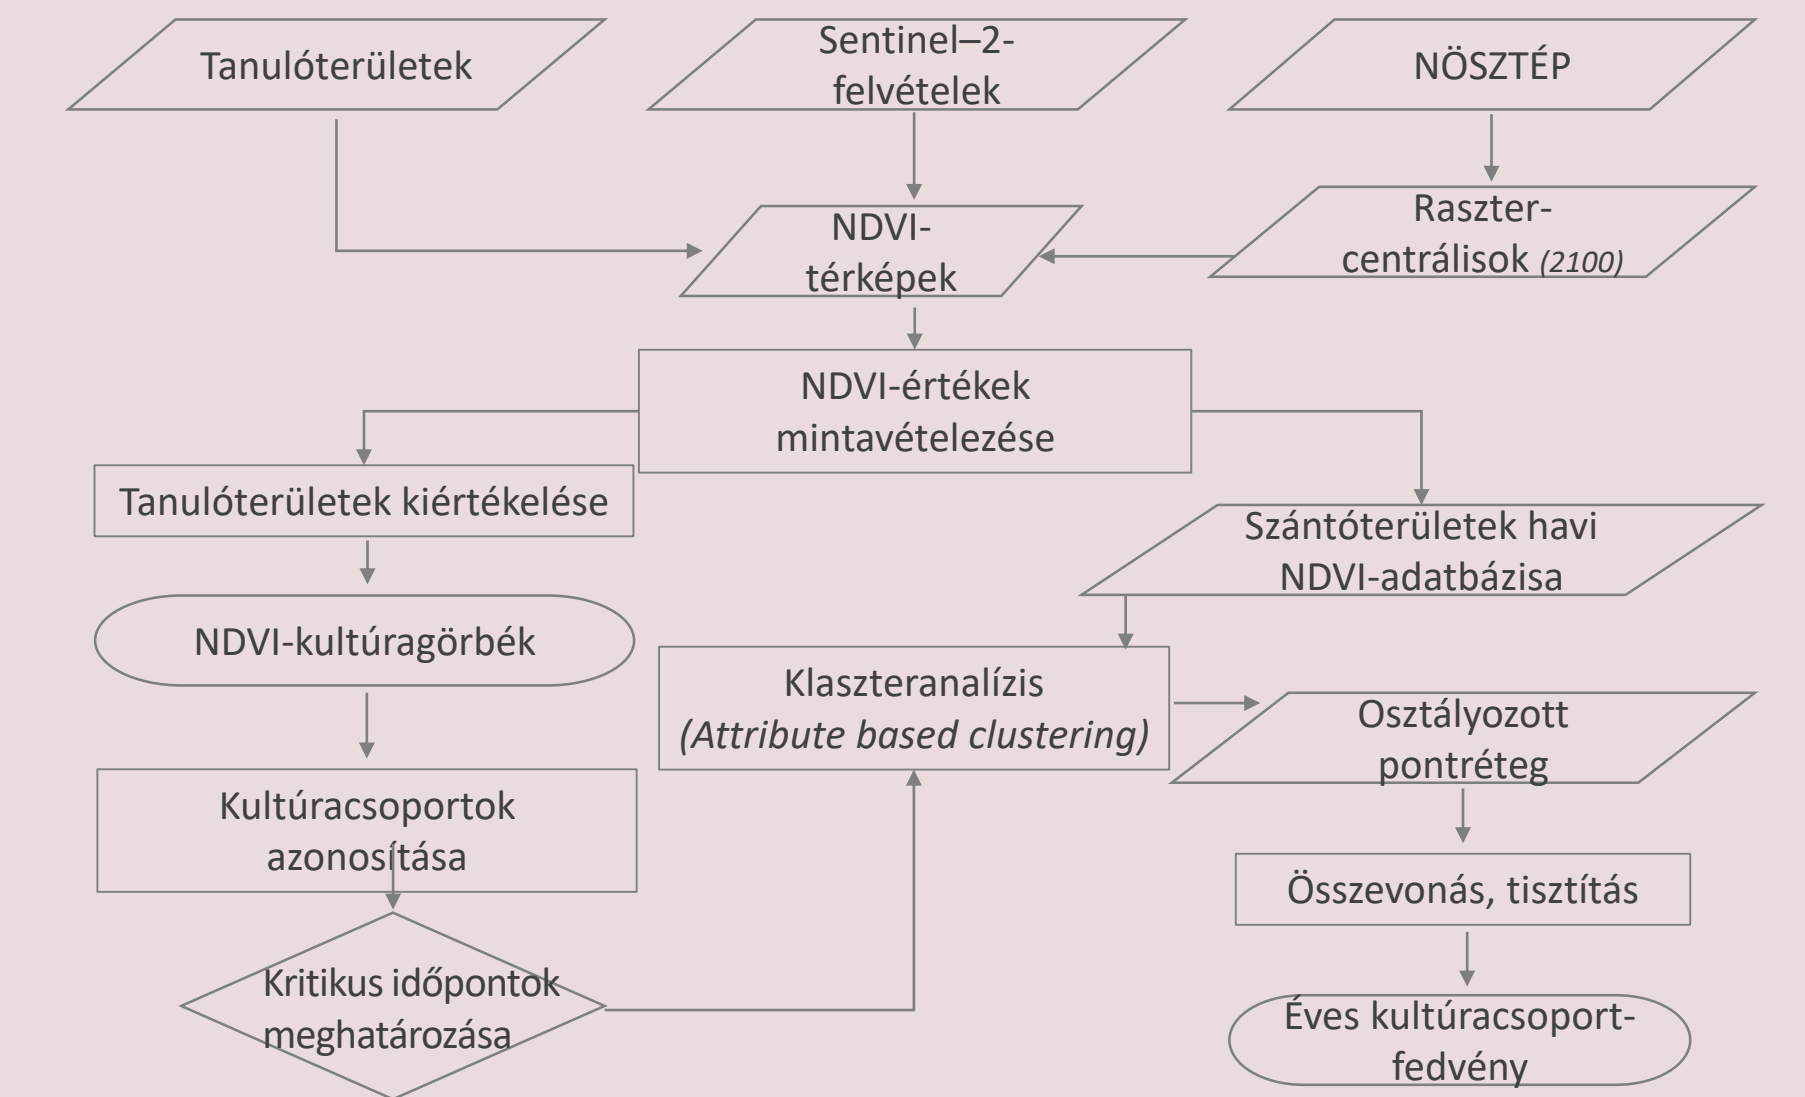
Tanulóterületek

Sentinel–2-felvételek

NÖSZTÉP

Raszter-centrálisok *(2100)*

NDVI-térképek

NDVI-értékek mintavételezése

Tanulóterületek kiértékelése

Szántóterületek havi NDVI-adatbázisa

NDVI-kultúragörbék

Klaszteranalízis *(Attribute based clustering)*

Osztályozott pontréteg

Kultúracsoportok azonosítása

Összevonás, tisztítás

Kritikus időpontok meghatározása

Éves kultúracsoport-fedvény